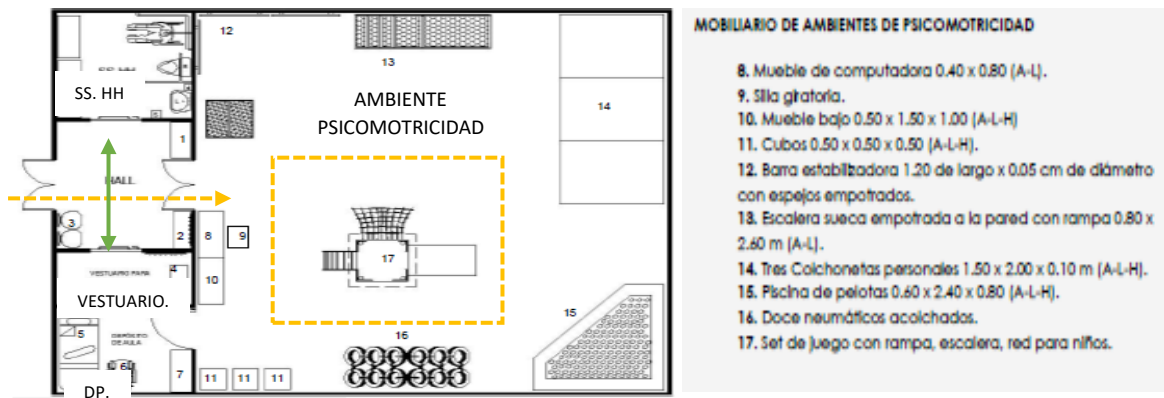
SS. HH

AMBIENTE PSICOMOTRICIDAD

12

13

14

1

HALL

3

2

8

9

17

4

VESTUARIO PARA

10

VESTUARIO.

5

15

16

7

11

11

11

DP.

MOBILIARIO DE AMBIENTES DE PSICOMOTRICIDAD

8. Mueble de computadora 0.40 x 0.80 (A-L).
9. Silla giratoria.
10. Mueble bajo 0.50 x 1.50 x 1.00 (A-L-H)
11. Cubos 0.50 x 0.50 x 0.50 (A-L-H).
12. Barra estabilizadora 1.20 de largo x 0.05 cm de diámetro con espejos empotrados.
13. Escalera sueca empotrada a la pared con rampa 0.80 x 2.60 m (A-L).
14. Tres Colchonetas personales 1.50 x 2.00 x 0.10 m (A-L-H).
15. Piscina de pelotas 0.60 x 2.40 x 0.80 (A-L-H).
16. Doce neumáticos acolchados.
17. Set de juego con rampa, escalera, red para niños.